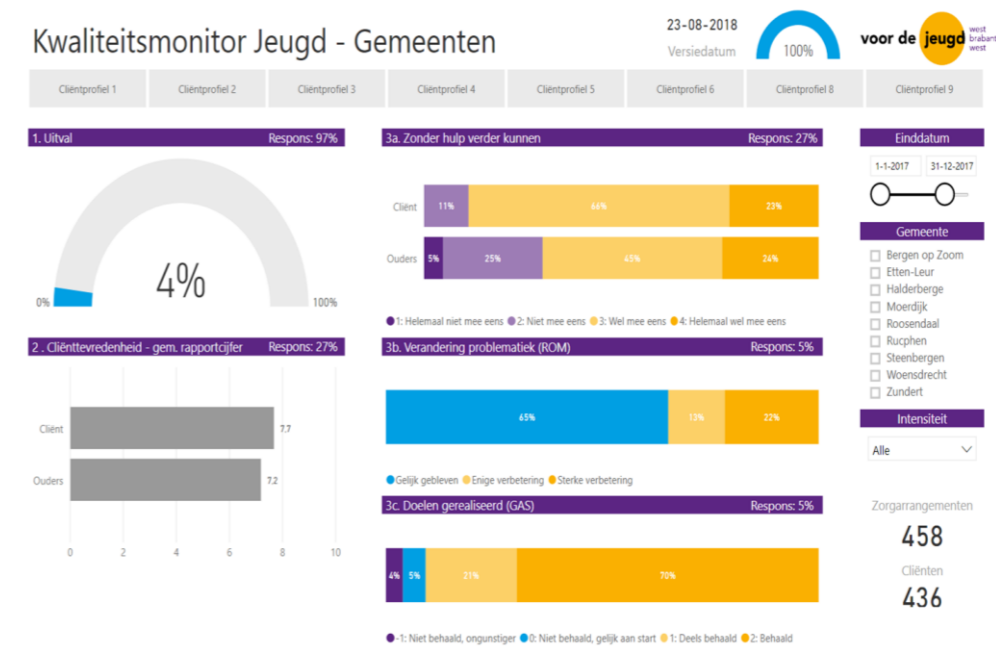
Kwaliteitsmonitor Jeugd - Gemeenten

23-08-2018
Versiedatum

100%

voor de jeugd west brabant west

Cliëntprofiel 1 | Cliëntprofiel 2 | Cliëntprofiel 3 | Cliëntprofiel 4 | Cliëntprofiel 5 | Cliëntprofiel 6 | Cliëntprofiel 8 | Cliëntprofiel 9

1. Uitval Respons: 97%

4%

0% 100%

3a. Zonder hulp verder kunnen Respons: 27%

Cliënt 11% 66% 23%

Ouders 5% 25% 45% 24%

1: Helemaal niet mee eens 2: Niet mee eens 3: Wel mee eens 4: Helemaal wel mee eens

Einddatum

1-1-2017 31-12-2017

Gemeente

Bergen op Zoom
Etten-Leur
Halderberge
Moerdijk
Roosendaal
Rucphen
Steenbergen
Woensdrecht
Zundert

2 . Cliënttevredenheid - gem. rapportcijfer Respons: 27%

Cliënt 7.7

Ouders 7.2

0 2 4 6 8 10

3b. Verandering problematiek (ROM) Respons: 5%

65% 13% 22%

Gelijk gebleven Enige verbetering Sterke verbetering

Intensiteit

Alle

3c. Doelen gerealiseerd (GAS) Respons: 5%

4% 5% 21% 70%

-1: Niet behaald, ongunstiger 0: Niet behaald, gelijk aan start 1: Deels behaald 2: Behaald

Zorgarrangementen
458
Cliënten
436